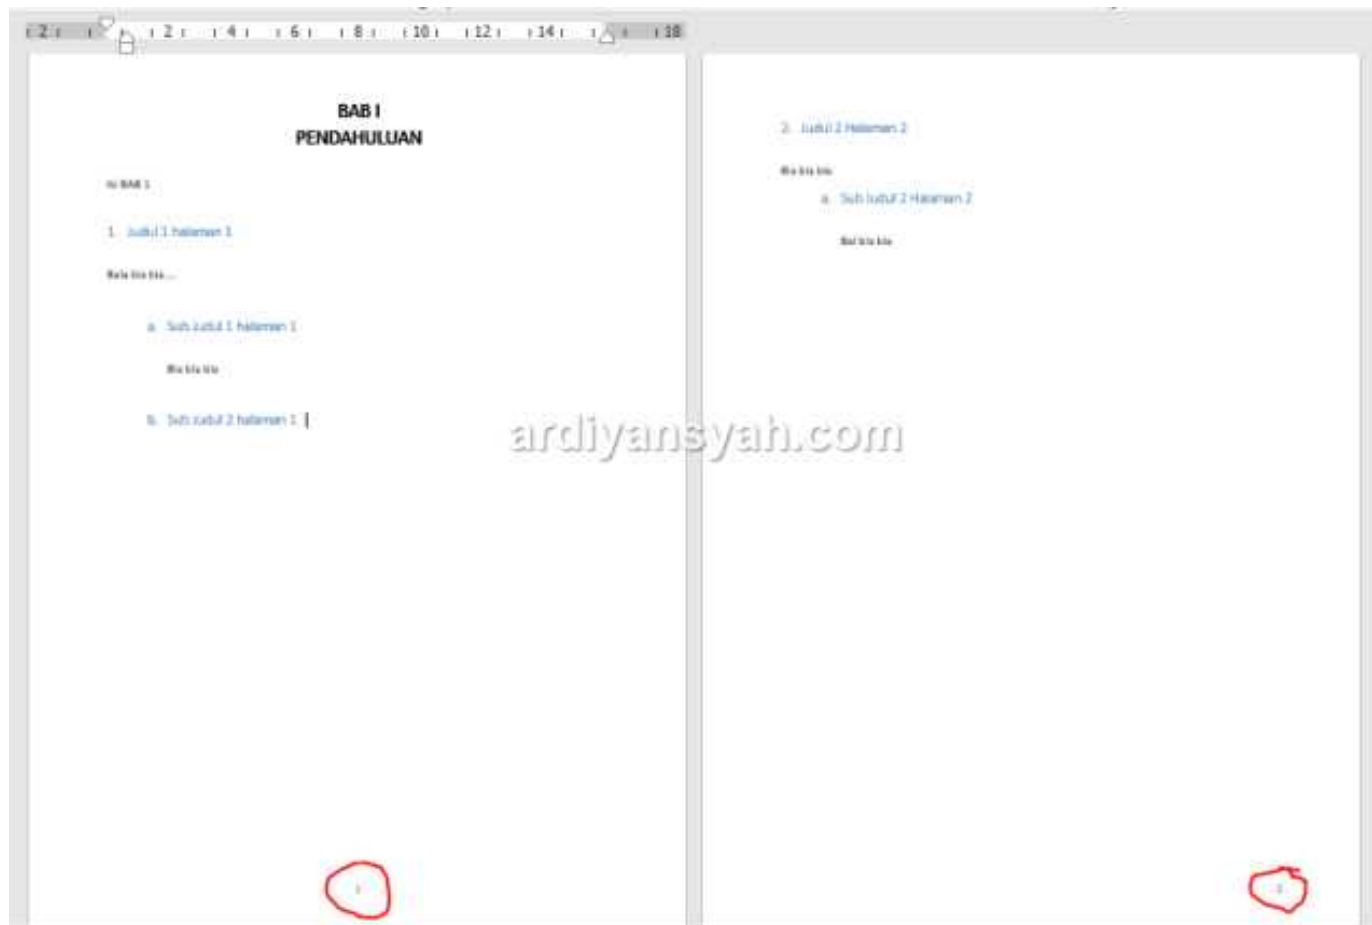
2 · 2 · 4 · 6 · 8 · 10 · 12 · 14 · 18

BAB I
PENDAHULUAN

Isi BAB 1

1. Judul 1 halaman 1

Bala bla bla ...

a. Sub Judul 1 halaman 1

Bla bla bla

b. Sub Judul 2 halaman 1

ardiyansyah.com

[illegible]

2. Judul 2 Halaman 2

Bla bla bla

a. Sub Judul 2 Halaman 2

Bal bla bla

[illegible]